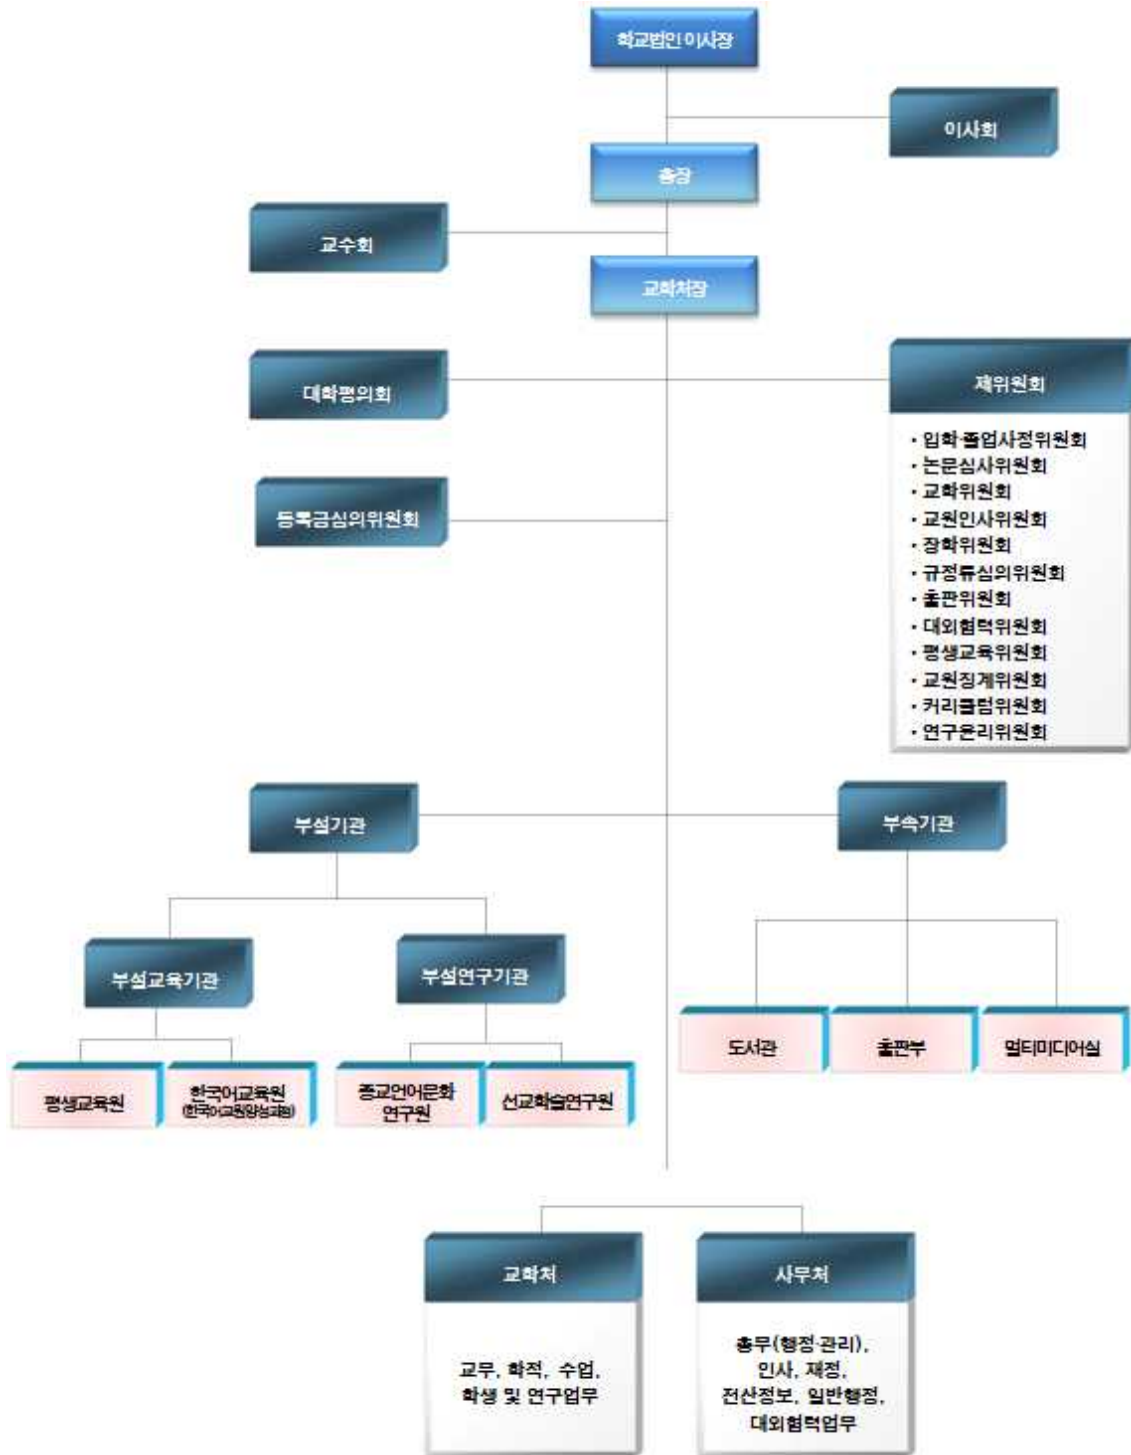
학교법인 이사장

이사회

총장

교수회

교학처장

대학평의회

제위원회

• 입학·졸업사정위원회
• 논문심사위원회
• 교학위원회
• 교원인사위원회
• 장학위원회
• 규정류심의위원회
• 출판위원회
• 대외협력위원회
• 평생교육위원회
• 교원징계위원회
• 커리큘럼위원회
• 연구윤리위원회

등록금심의위원회

부설기관

부속기관

부설교육기관

부설연구기관

도서관

출판부

멀티미디어실

평생교육원

한국어교육원 (한국어교원양성과정)

종교언어문화 연구원

선교학술연구원

교학처

사무처

교무, 학적, 수업, 학생 및 연구업무

총무(행정·관리), 인사, 재정, 전산정보, 일반행정, 대외협력업무